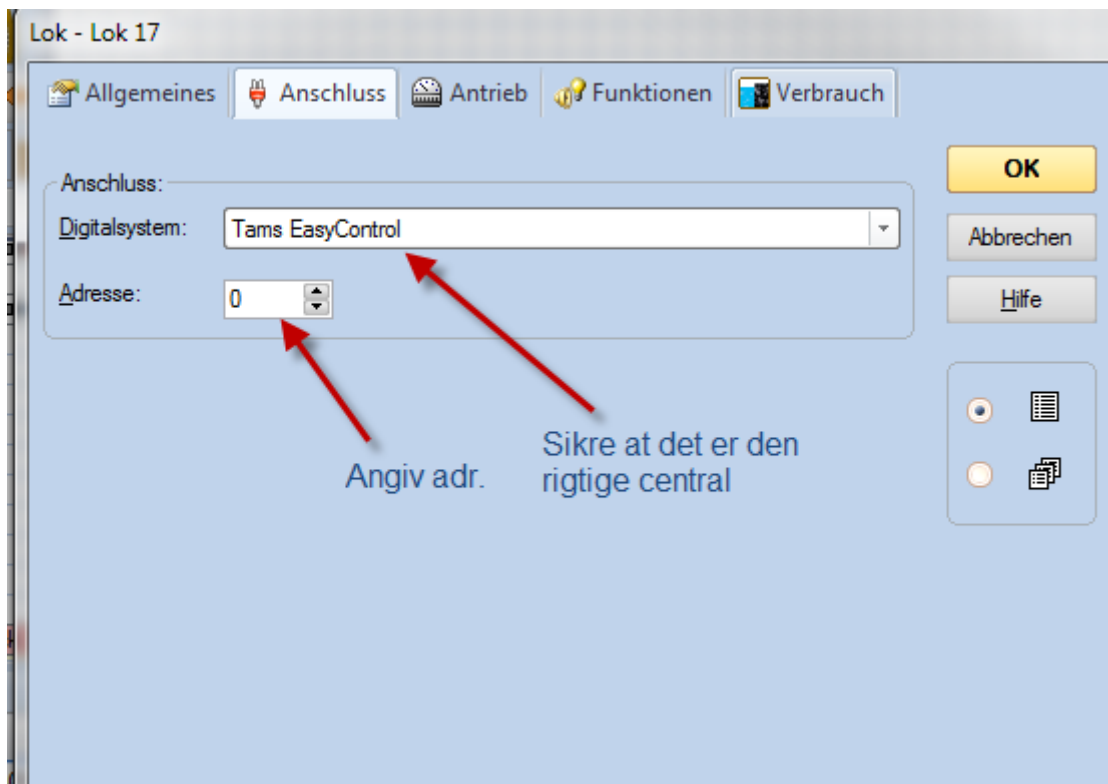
Lok - Lok 17

Allgemeines | Anschluss | Antrieb | Funktionen | Verbrauch

Anschluss:

Digitalsystem: Tams EasyControl

Adresse: 0

OK

Abbrechen

Hilfe

Angiv adr.

Sikre at det er den rigtige central